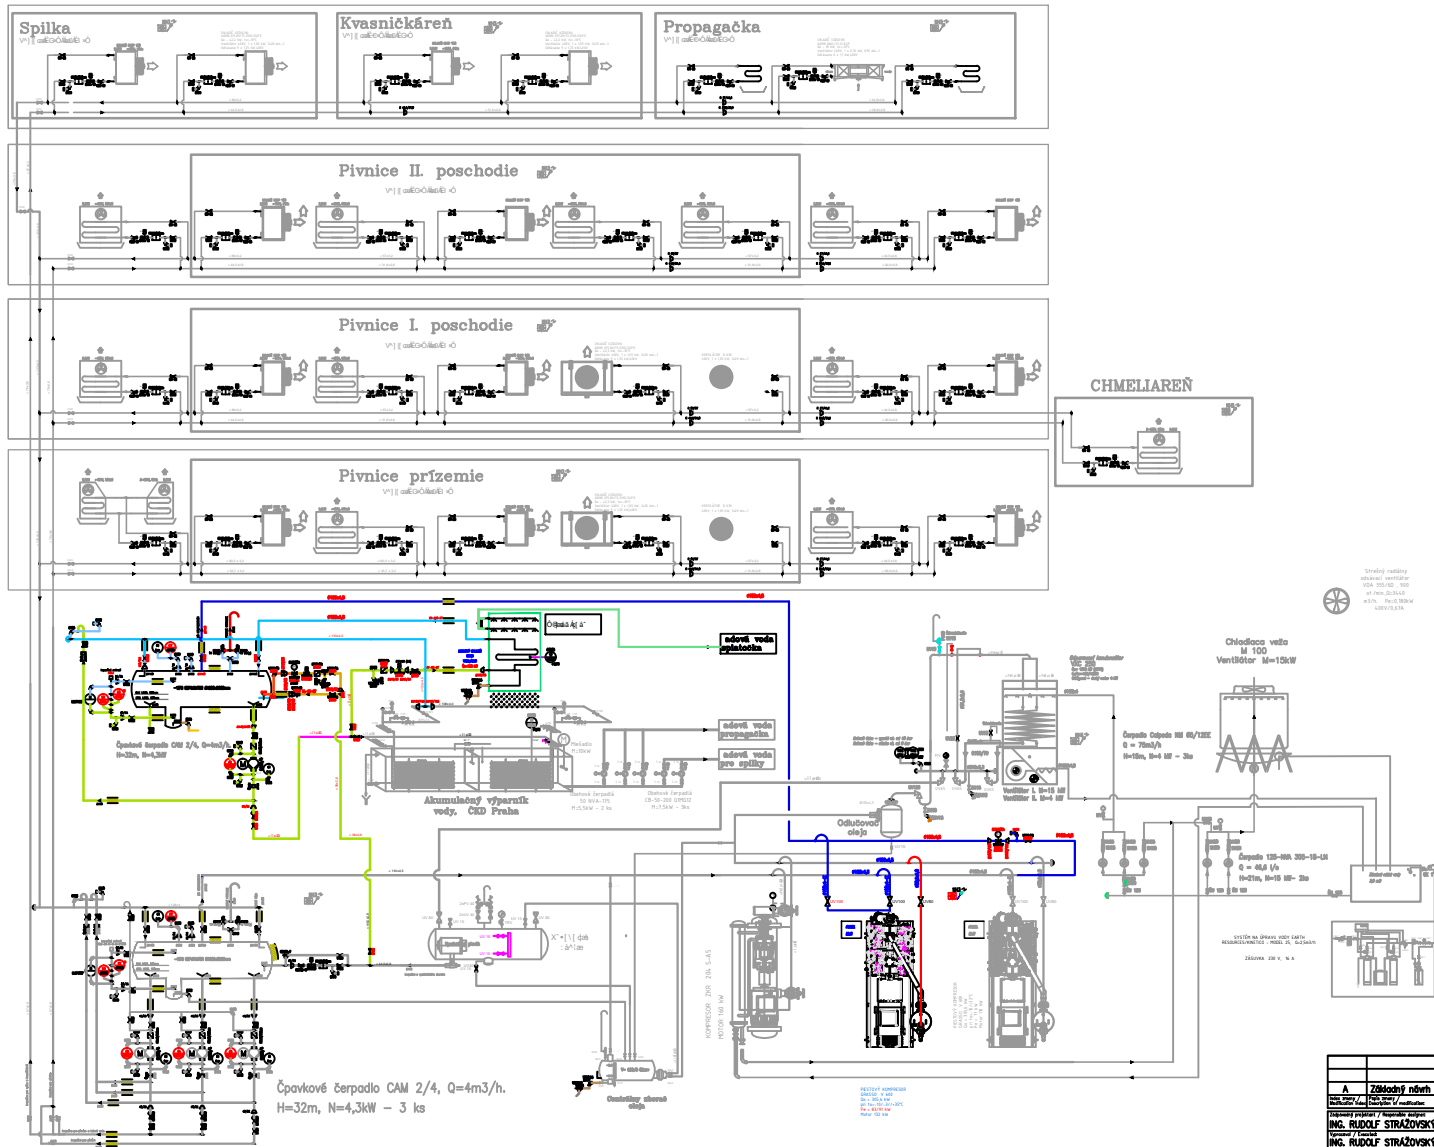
Spilka

Kvasničkáreň

Propagačka

Pivnice II. poschodie

Pivnice I. poschodie

CHMELIAREŇ

Pivnice prízemie

ľadová voda spiatočka

ľadová voda propagačka

ľadová voda pre spilky

Čpavkové čerpadlo CAM 2/4, Q=4m3/h, H=32m, N=4,3kW

Akumulačný výparník vody, ČKD Praha

Odlučovač oleja

Chladiaca veža M 100 Ventilátor M=15kW

Ventilátor I. M=15 kW
Ventilátor I. M=4 kW

Čerpadlo Q = 75m3/h H=15m, N=4 kW - 3ks

Čerpadlo Q = 46,6 l/s H=21m, N=15 kW - 3ks

KOMPRESOR ZKR 206 S-AS
MOTOR 160 kW

Čpavkové čerpadlo CAM 2/4, Q=4m3/h.
H=32m, N=4,3kW - 3 ks

Zberač oleja

A
Základný návrh

ING. RUDOLF STRÁŽOVSKÝ
ING. RUDOLF STRÁŽOVSKÝ